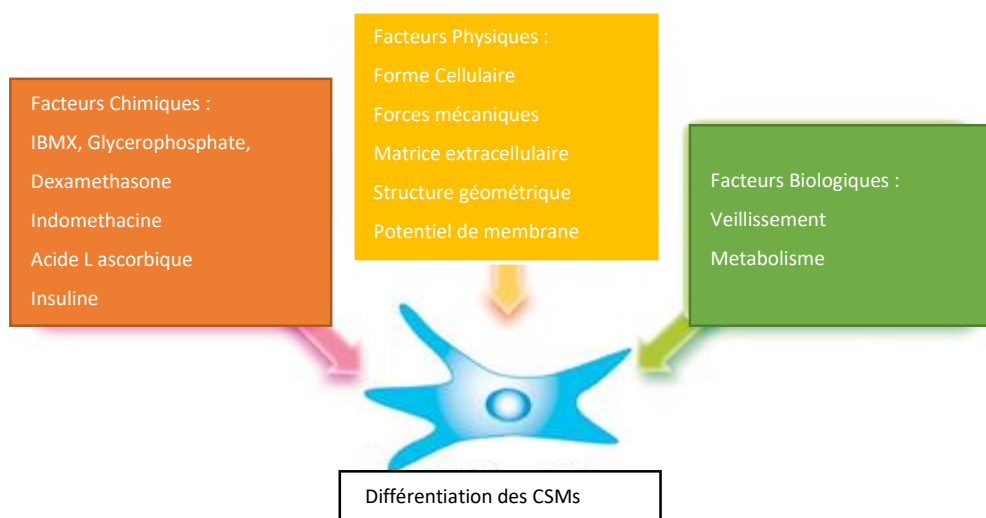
Facteurs Chimiques :
IBMX, Glycerophosphate,
Dexamethasone
Indomethacine
Acide L ascorbique
Insuline

Facteurs Physiques :
Forme Cellulaire
Forces mécaniques
Matrice extracellulaire
Structure géométrique
Potentiel de membrane

Facteurs Biologiques :
Veillissement
Metabolisme

Différentiation des CSMs